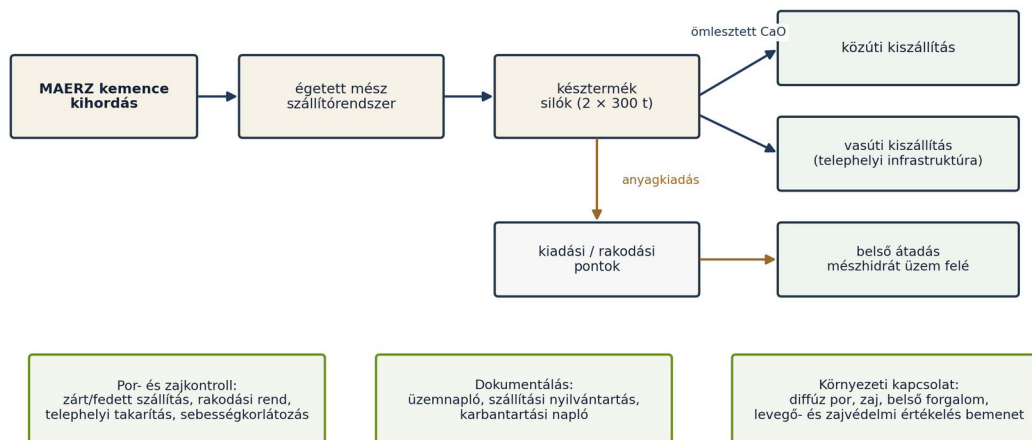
MAERZ kemence kihordás

égetett mész szállítórendszer

késztermék silók (2 × 300 t)

ömlesztett CaO

közúti kiszállítás

vasúti kiszállítás (telephelyi infrastruktúra)

anyagkiadás

kiadási / rakodási pontok

belső átadás mészhidrát üzem felé

Por- és zajkontroll: zárt/fedett szállítás, rakodási rend, telephelyi takarítás, sebességkorlátozás

Dokumentálás: üzemnapló, szállítási nyilvántartás, karbantartási napló

Környezeti kapcsolat: diffúz por, zaj, belső forgalom, levegő- és zajvédelmi értékelés bemenet